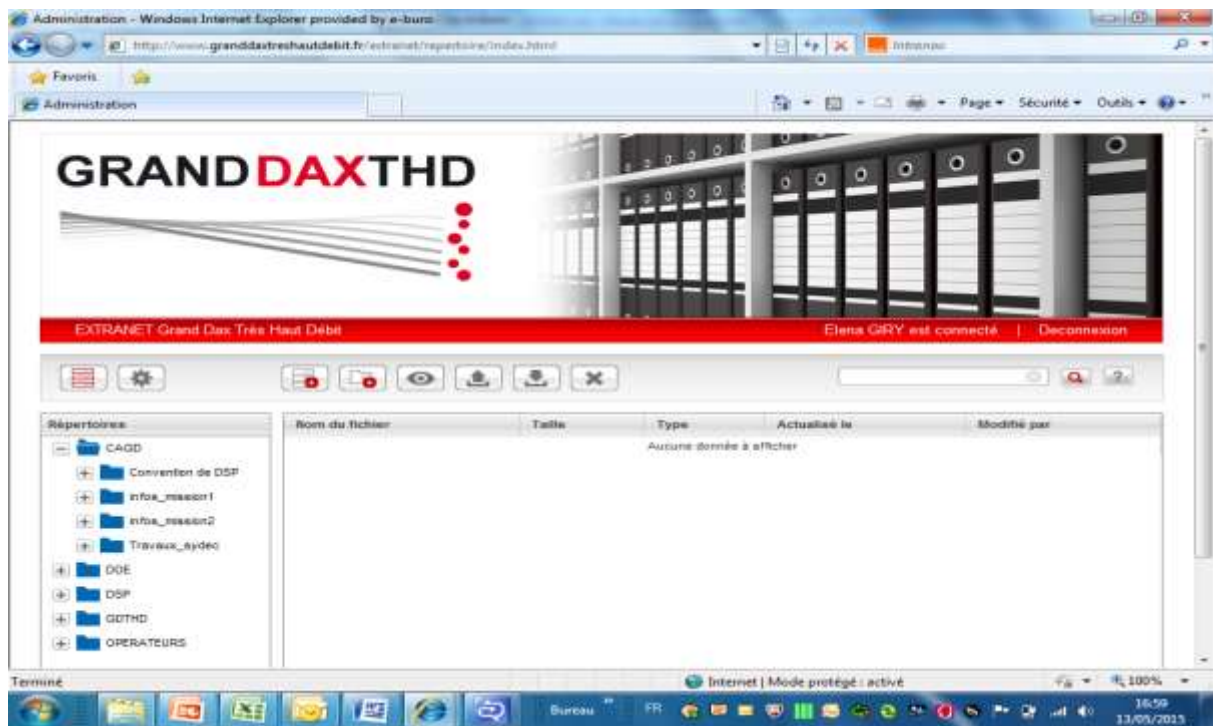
Administration - Windows Internet Explorer provided by e-buro

http://www.granddaxtreshautdebit.fr/extranet/repertoire/index.html

Intranet

Favoris

Administration

Page ▾ Sécurité ▾ Outils ▾

GRANDDAXTHD

EXTRANET Grand Dax Très Haut Débit

Elena GIRY est connecté | Deconnexion

Répertoires

CAGD

Convention de DSP

infos_mission1

infos_mission2

Travaux_sydec

DOE

DSP

GDTHD

OPERATEURS

| Nom du fichier | Taille | Type | Actualisé le | Modifié par |
|---|---|---|---|---|

Aucune donnée à afficher

Terminé

Internet | Mode protégé : activé

100%

Bureau

FR

16:59
13/05/2015